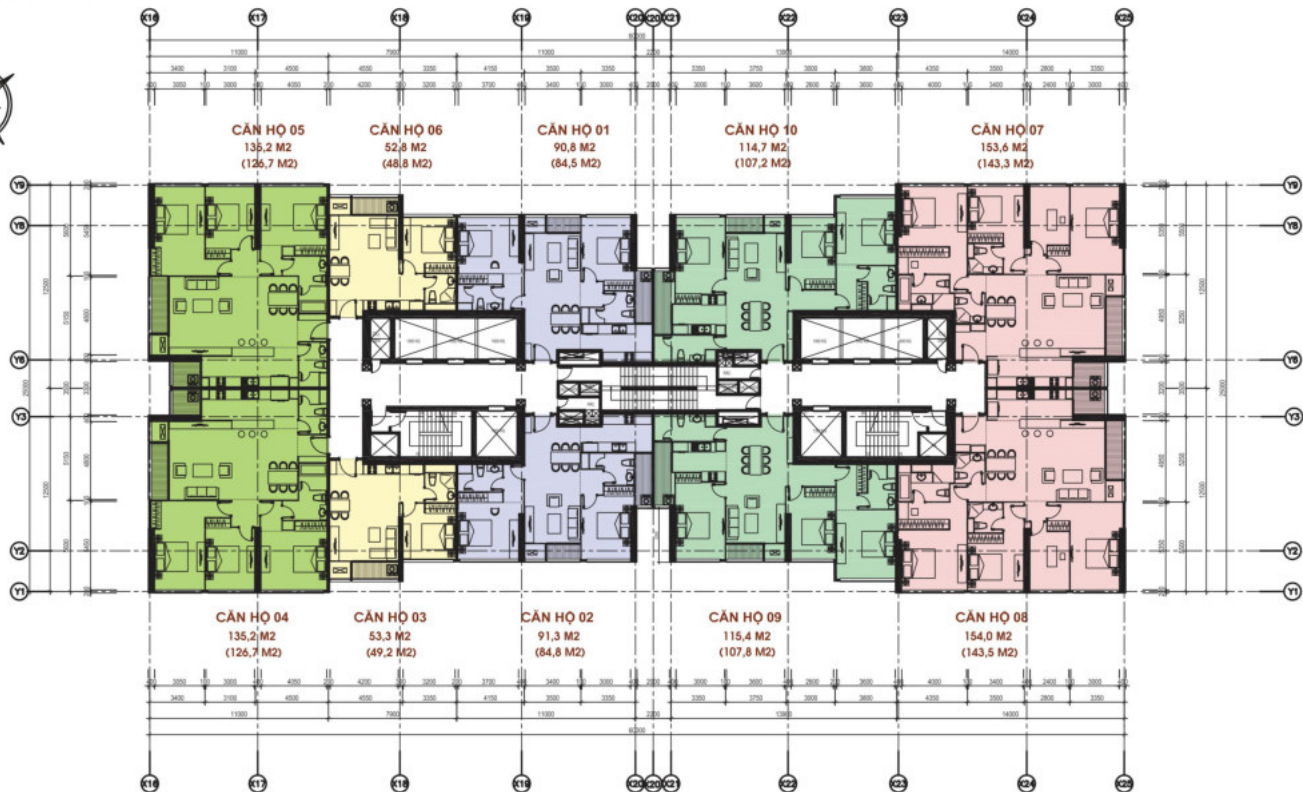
X16 X17 X18 X19 X20 X20 X21 X22 X23 X24 X25

CĂN HỘ 05
135,2 M2
(126,7 M2)

CĂN HỘ 06
52,8 M2
(48,8 M2)

CĂN HỘ 01
90,8 M2
(84,5 M2)

CĂN HỘ 10
114,7 M2
(107,2 M2)

CĂN HỘ 07
153,6 M2
(143,3 M2)

Y9 Y8 Y6 Y3 Y2 Y1

CĂN HỘ 04
135,2 M2
(126,7 M2)

CĂN HỘ 03
53,3 M2
(49,2 M2)

CĂN HỘ 02
91,3 M2
(84,8 M2)

CĂN HỘ 09
115,4 M2
(107,8 M2)

CĂN HỘ 08
154,0 M2
(143,5 M2)

11000 7900 11000 2200 13900 14000
62200

X16 X17 X18 X19 X20 X20 X21 X22 X23 X24 X25